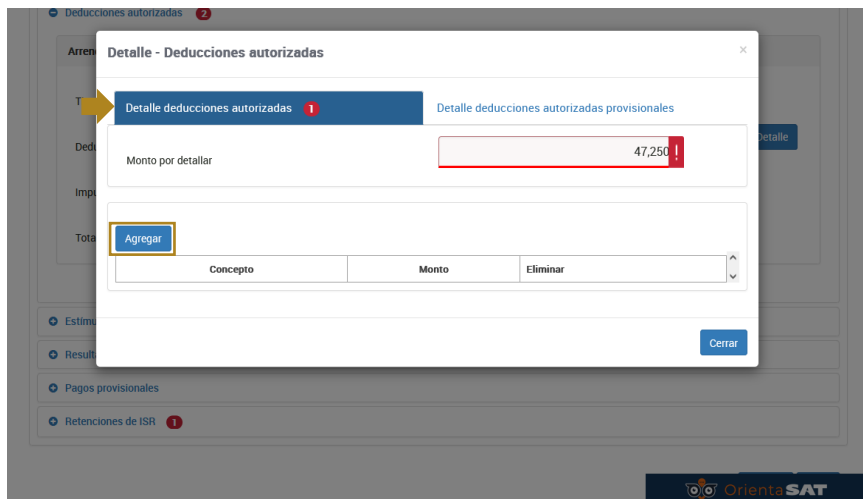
Deducciones autorizadas 2

Arren

T

Ded

Imp

Tota

Detalle

Detalle - Deducciones autorizadas

×

Detalle deducciones autorizadas 1

Detalle deducciones autorizadas provisionales

Monto por detallar

47,250 !

Agregar

| Concepto | Monto | Eliminar |
|---|---|---|

Cerrar

Estim

Result

Pagos provisionales

Retenciones de ISR 1

OrientaSAT